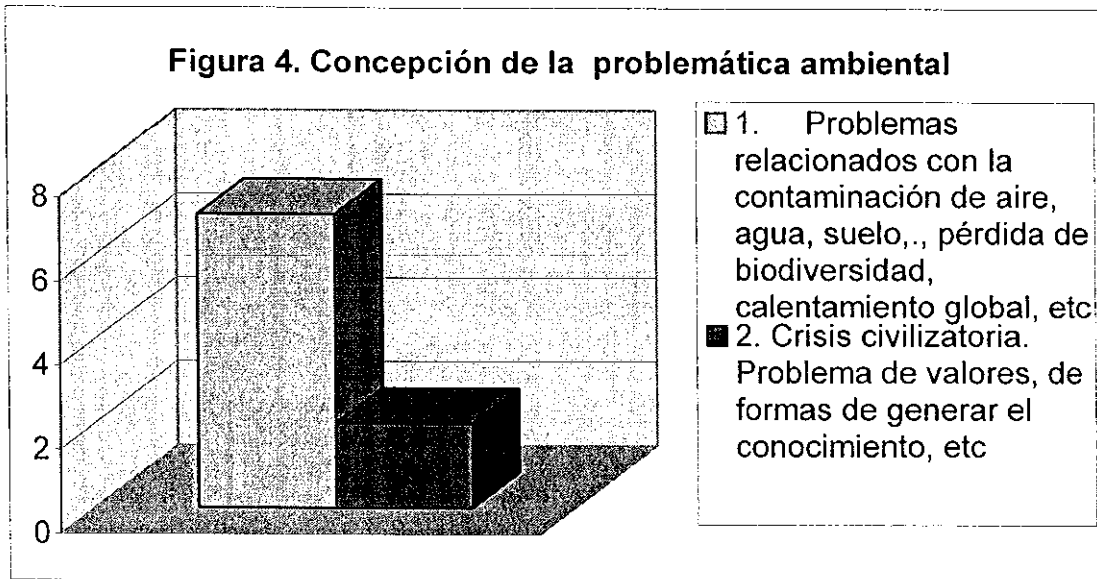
Figura 4. Concepción de la problemática ambiental

8
6
4
2
0

1. Problemas relacionados con la contaminación de aire, agua, suelo,., pérdida de biodiversidad, calentamiento global, etc

2. Crisis civilizatoria. Problema de valores, de formas de generar el conocimiento, etc